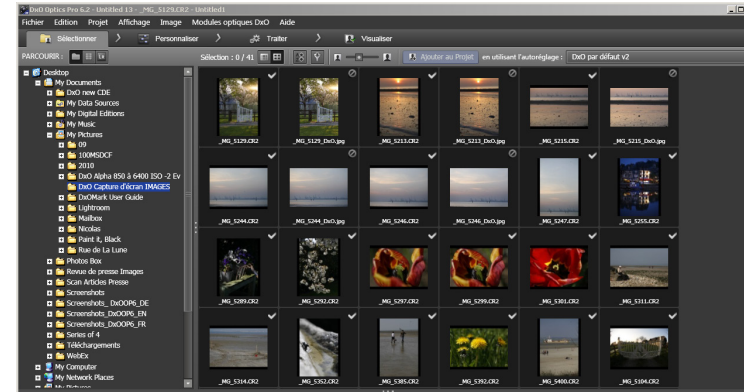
DxO Optics Pro 6.2 - Untitled 13 - _MG_5129.CR2 - Untitled1

Fichier Edition Projet Affichage Image Modules optiques DxO Aide

Sélectionner Personnaliser Traiter Visualiser

PARCOURIR :

Sélection : 0 / 41

Ajouter au Projet en utilisant l'autoréglage : DxO par défaut v2

Desktop
My Documents
DxO new CDE
My Data Sources
My Digital Editions
My Music
My Pictures
09
100MSDCF
2010
DxO Alpha 850 à 6400 ISO -2 Ev
DxO Capture d'écran IMAGES
DxOMark User Guide
Lightroom
Mailbox
Nicolas
Paint it, Black
Rue de La Lune
Photos Box
Revue de presse Images
Scan Articles Presse
Screenshots
Screenshots_DxOOP6_DE
Screenshots_DxOOP6_EN
Screenshots_DxOOP6_FR
Series of 4
Téléchargements
WebEx
My Computer
My Network Places

_MG_5129.CR2
_MG_5129_DxO.jpg
_MG_5213.CR2
_MG_5213_DxO.jpg
_MG_5215.CR2
_MG_5215_DxO.jpg
_MG_5244.CR2
_MG_5244_DxO.jpg
_MG_5246.CR2
_MG_5246_DxO.jpg
_MG_5247.CR2
_MG_5255.CR2
_MG_5289.CR2
_MG_5292.CR2
_MG_5297.CR2
_MG_5299.CR2
_MG_5301.CR2
_MG_5311.CR2
_MG_5314.CR2
_MG_5352.CR2
_MG_5385.CR2
_MG_5392.CR2
_MG_5400.CR2
_MG_5104.CR2